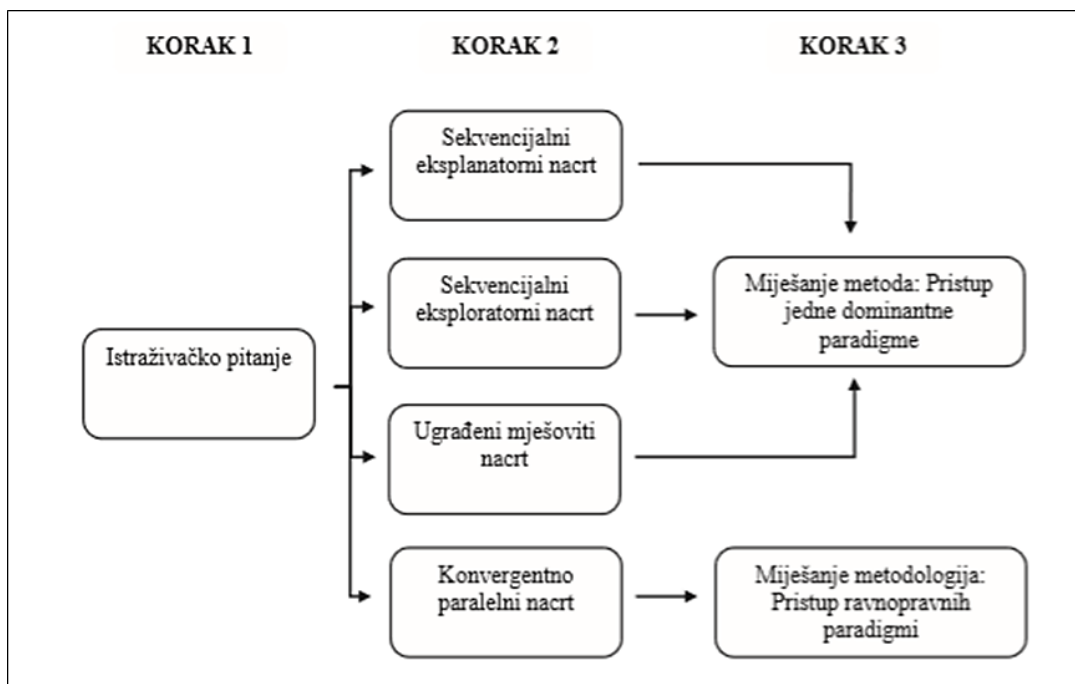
KORAK 1

KORAK 2

KORAK 3

Istraživačko pitanje

Sekvencijalni eksplanatorni nacrt

Sekvencijalni eksploratorni nacrt

Ugrađeni mješoviti nacrt

Konvergentno paralelni nacrt

Miješanje metoda: Pristup jedne dominantne paradigme

Miješanje metodologija: Pristup ravnopravnih paradigmi